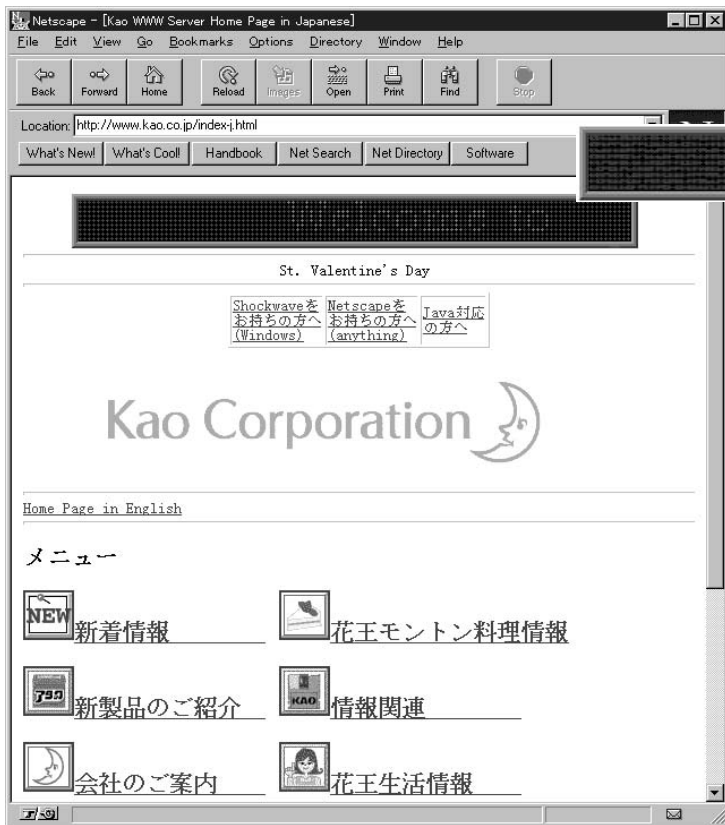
Netscape - [Kao WWW Server Home Page in Japanese]

File Edit View Go Bookmarks Options Directory Window Help

Back Forward Home Reload Images Open Print Find Stop

Location: http://www.kao.co.jp/index-j.html

What's New! What's Cool! Handbook Net Search Net Directory Software

St. Valentine's Day

| Shockwaveをお持ちの方へ(Windows) | Netscapeをお持ちの方へ(anything) | Java対応の方へ |
|---|---|---|

Kao Corporation

Home Page in English

メニュー

NEW 新着情報

花王モントン料理情報

新製品のご紹介

KAO 情報関連

会社のご案内

花王生活情報